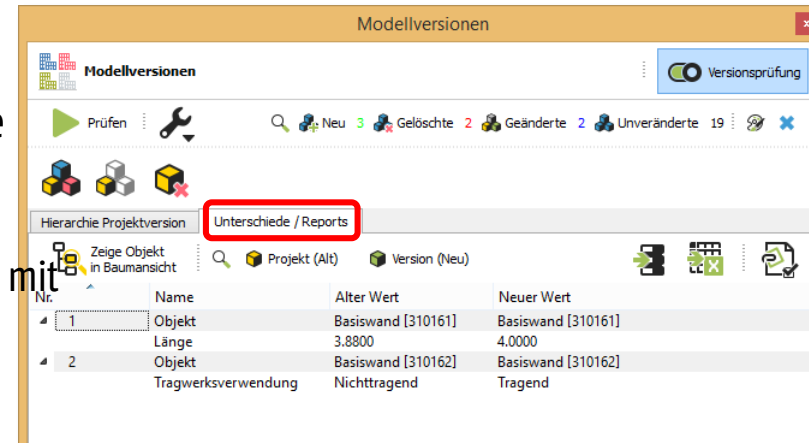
Modellversionen

Modellversionen

Versionsprüfung

e

Prüfen

Neu 3 Gelöschte 2 Geänderte 2 Unveränderte 19

Hierarchie Projektversion | Unterschiede / Reports

Zeige Objekt in Baumansicht

Projekt (Alt)

Version (Neu)

mit

| Nr. | Name | Alter Wert | Neuer Wert |
|---|---|---|---|
| 1 | Objekt | Basiswand [310161] | Basiswand [310161] |
| | Länge | 3.8800 | 4.0000 |
| 2 | Objekt | Basiswand [310162] | Basiswand [310162] |
| | Tragwerksverwendung | Nichttragend | Tragend |